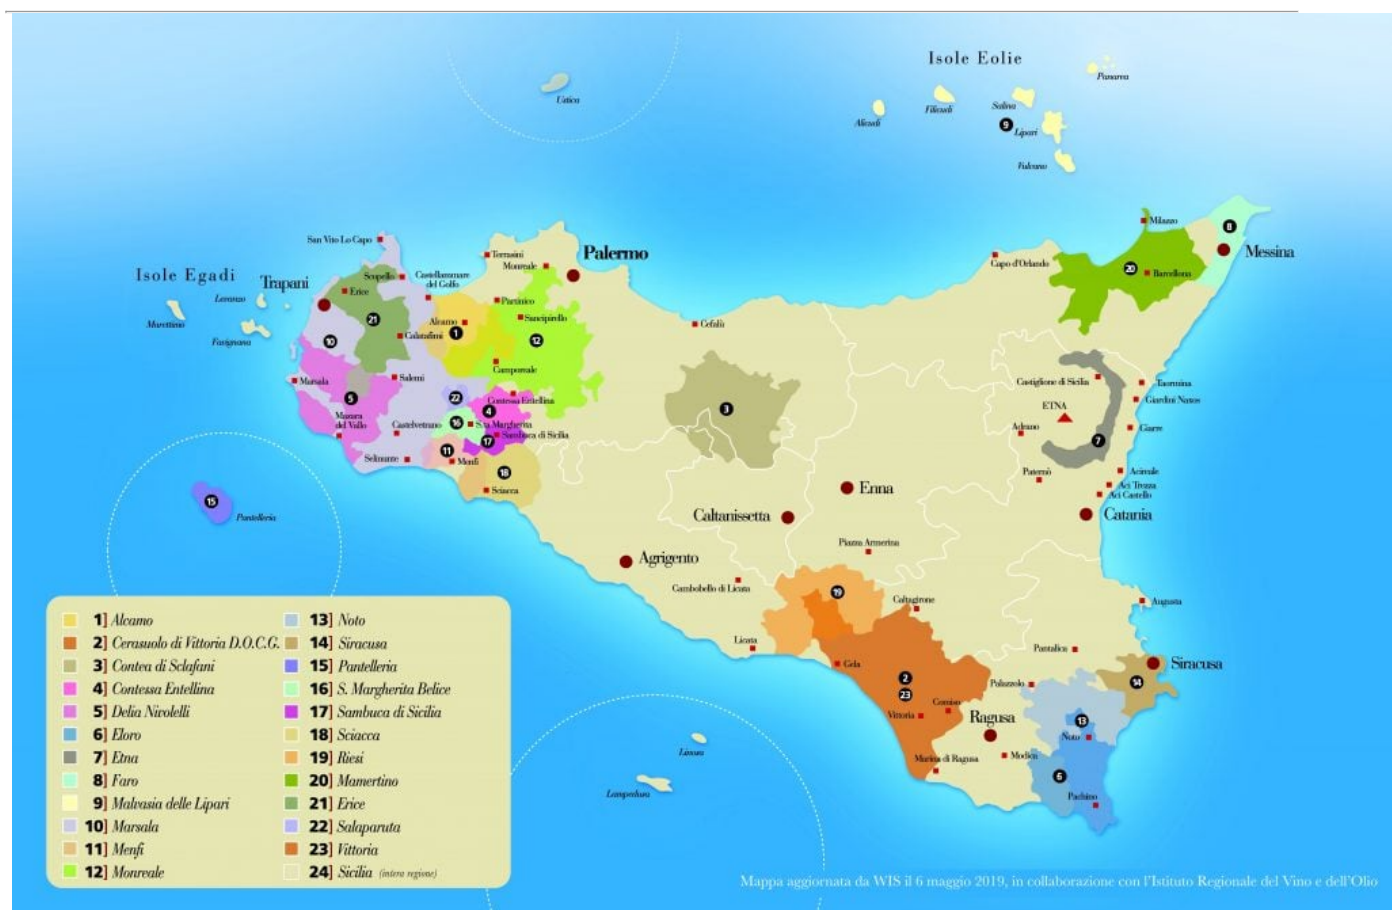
Isole Eolie
Panarea
Ustica
Alicudi
Filicudi
Salina
9 Lipari
Vulcano
Milazzo
8
Messina
Capo d'Orlando
20 Barcellona
Palermo
Terrasini
Monreale
San Vito Lo Capo
Isole Egadi
Trapani
Scopello
Castellammare del Golfo
Levanzo
Erice
Partinico
Marettimo
Favignana
21
Alcamo 1
Calatafimi
Sancipirello
12
Cefalù
10
Marsala
Salemi
Camporeale
5
Mazara del Vallo
22
Contessa Entellina
3
Castelvetrano
16
4
S.ta Margherita
17 Sambuca di Sicilia
Castiglione di Sicilia
Taormina
Giardini Naxos
ETNA
Giarre
Adrano
7
Selinunte
11 Menfi
18
Sciacca
Paternò
Acireale
Aci Trezza
Aci Castello
15 Pantelleria
Enna
Catania
Caltanissetta
Piazza Armerina
Agrigento
Cambobello di Licata
19
Caltagirone
Augusta
Licata
Pantalica
Siracusa
Gela
2
23
Palazzolo
14
Vittoria
Comiso
Ragusa
13
Noto
Linosa
Marina di Ragusa
Modica
6
Lampedusa
Pachino

| | |
|---|---|
| 1] Alcamo | 13] Noto |
| 2] Cerasuolo di Vittoria D.O.C.G. | 14] Siracusa |
| 3] Contea di Sclafani | 15] Pantelleria |
| 4] Contessa Entellina | 16] S. Margherita Belice |
| 5] Delia Nivolelli | 17] Sambuca di Sicilia |
| 6] Eloro | 18] Sciacca |
| 7] Etna | 19] Riesi |
| 8] Faro | 20] Mamertino |
| 9] Malvasia delle Lipari | 21] Erice |
| 10] Marsala | 22] Salaparuta |
| 11] Menfi | 23] Vittoria |
| 12] Monreale | 24] Sicilia (intera regione) |

Mappa aggiornata da WIS il 6 maggio 2019, in collaborazione con l'Istituto Regionale del Vino e dell'Olio